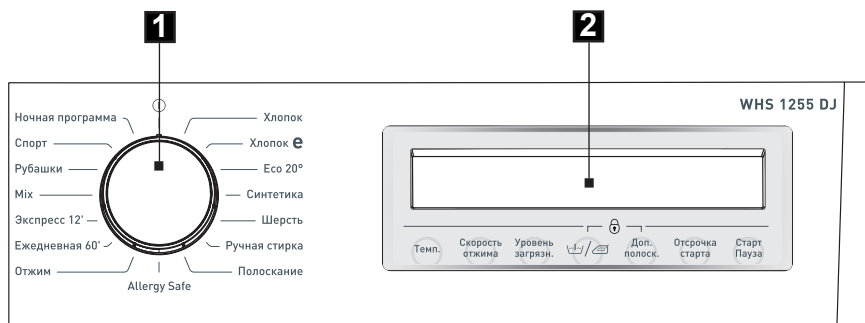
1

2

WHS 1255 DJ

Ночная программа
Спорт
Рубашки
Mix
Экспресс 12'
Ежедневная 60'
Отжим
Allergy Safe
Хлопок
Хлопок e
Eco 20°
Синтетика
Шерсть
Ручная стирка
Полоскание

Темп.
Скорость отжима
Уровень загрязн.
Доп. полоск.
Отсрочка старта
Старт Пауза